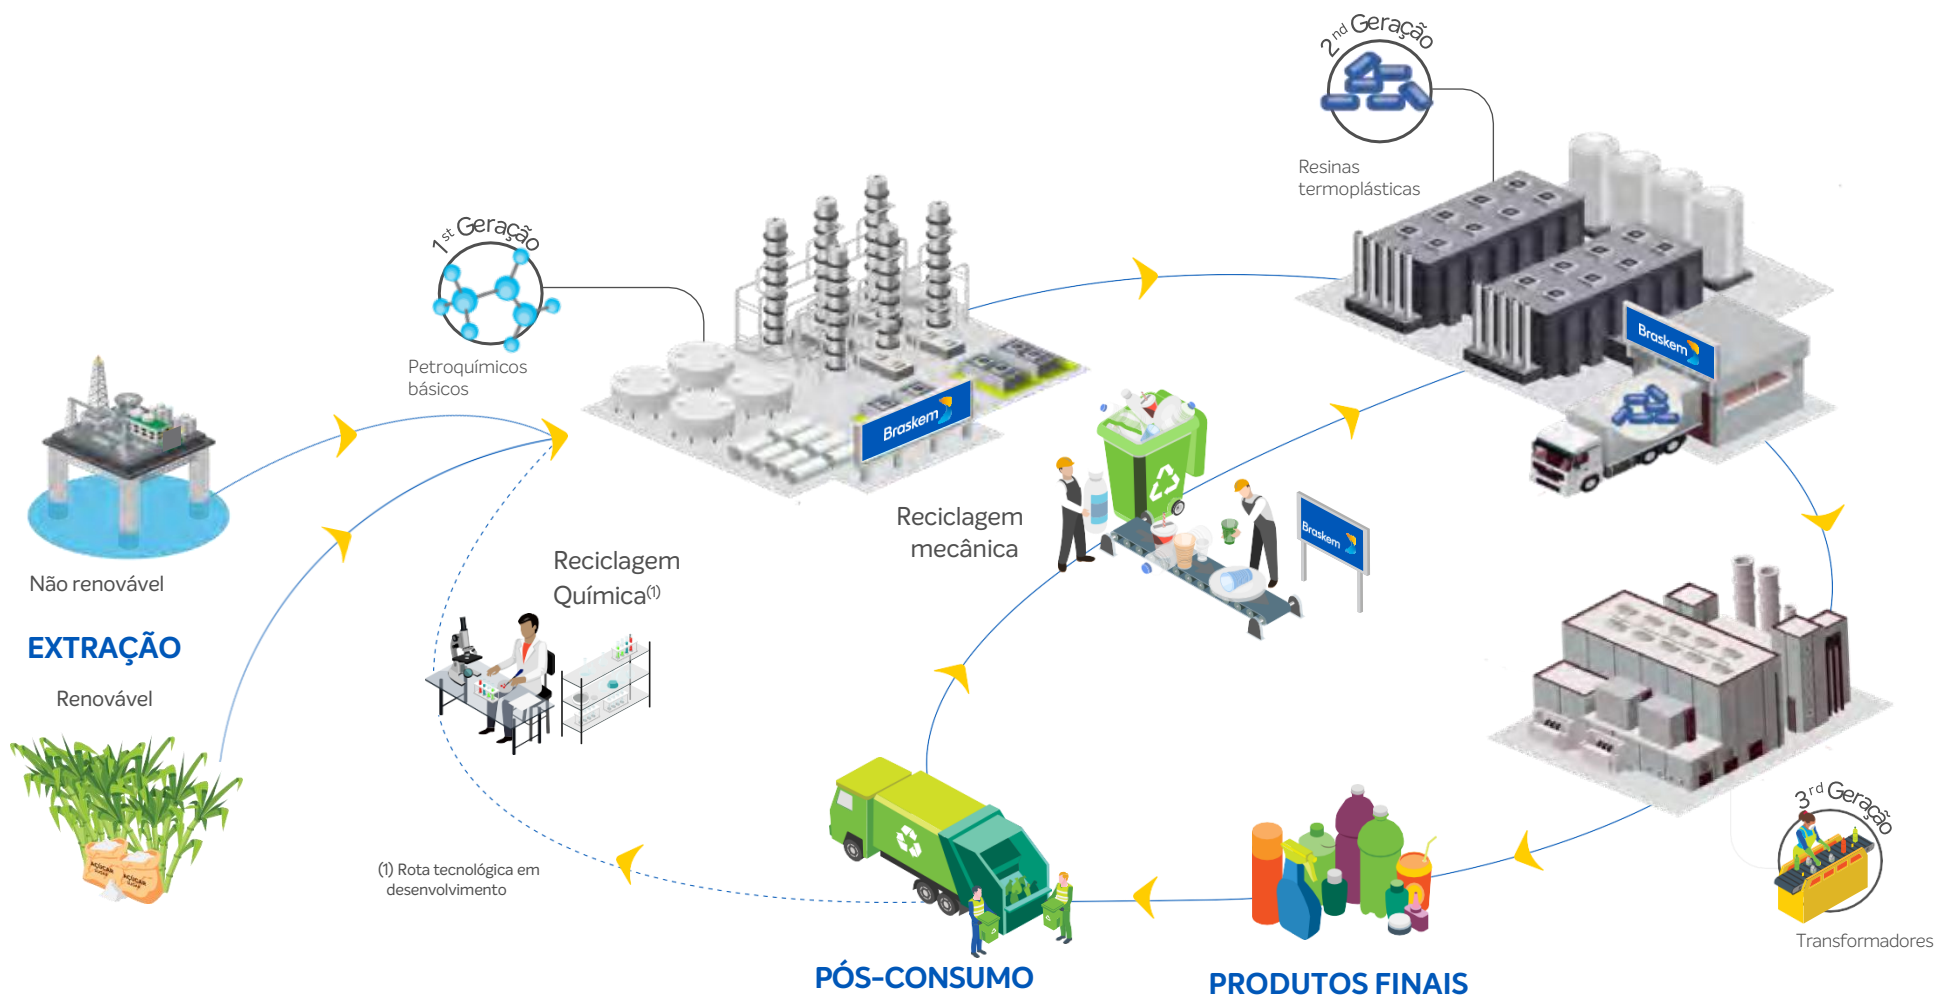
$2^{nd}$ Geração

Resinas termoplásticas

$1^{st}$ Geração

Petroquímicos básicos

Braskem

Braskem

Braskem

Não renovável

EXTRAÇÃO

Renovável

Reciclagem mecânica

Reciclagem Química⁽¹⁾

(1) Rota tecnológica em desenvolvimento

$3^{rd}$ Geração

Transformadores

PÓS-CONSUMO

PRODUTOS FINAIS